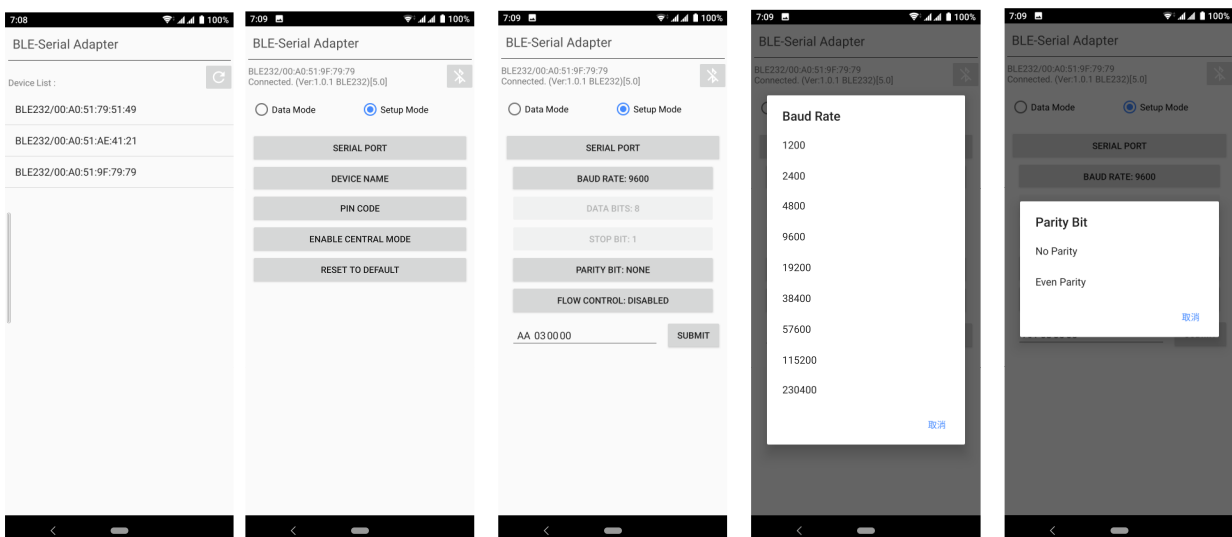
7:08 100%
BLE-Serial Adapter
Device List :
BLE232/00:A0:51:79:51:49
BLE232/00:A0:51:AE:41:21
BLE232/00:A0:51:9F:79:79

7:09 100%
BLE-Serial Adapter
BLE232/00:A0:51:9F:79:79
Connected. (Ver:1.0.1 BLE232)[5.0]
Data Mode
Setup Mode
SERIAL PORT
DEVICE NAME
PIN CODE
ENABLE CENTRAL MODE
RESET TO DEFAULT

7:09 100%
BLE-Serial Adapter
BLE232/00:A0:51:9F:79:79
Connected. (Ver:1.0.1 BLE232)[5.0]
Data Mode
Setup Mode
SERIAL PORT
BAUD RATE: 9600
DATA BITS: 8
STOP BIT: 1
PARITY BIT: NONE
FLOW CONTROL: DISABLED
AA 03 00 00
SUBMIT

7:09 100%
BLE-Serial Adapter
BLE232/00:A0:51:9F:79:79
Connected. (Ver:1.0.1 BLE232)[5.0]
Baud Rate
1200
2400
4800
9600
19200
38400
57600
115200
230400
取消

7:09 100%
BLE-Serial Adapter
BLE232/00:A0:51:9F:79:79
Connected. (Ver:1.0.1 BLE232)[5.0]
Data Mode
Setup Mode
SERIAL PORT
BAUD RATE: 9600
Parity Bit
No Parity
Even Parity
取消